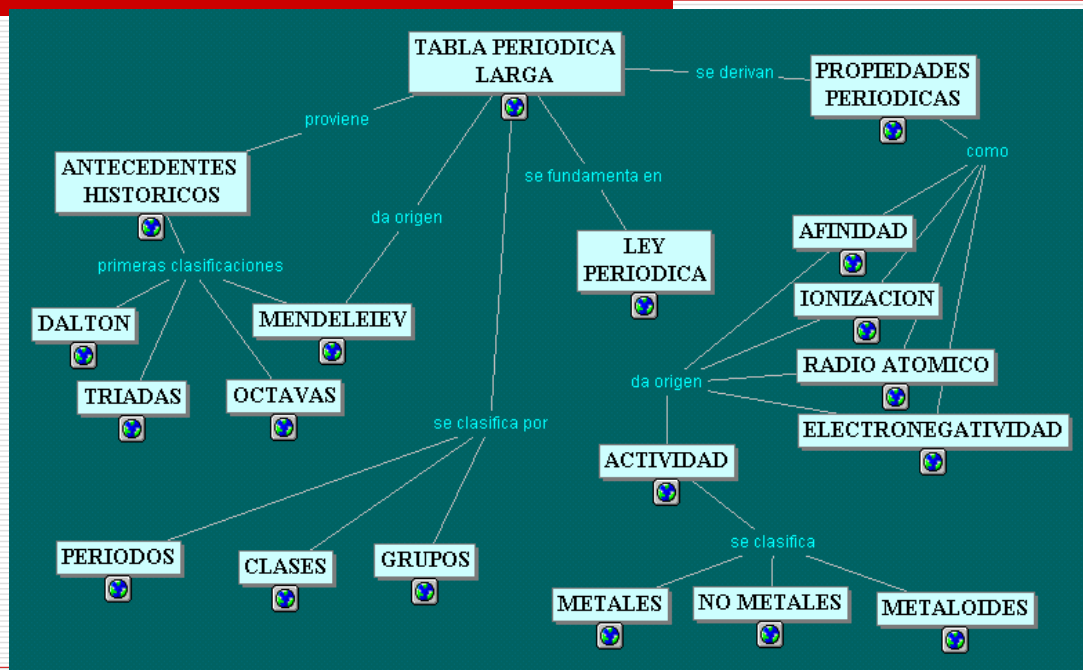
TABLA PERIODICA LARGA

se derivan

PROPIEDADES PERIODICAS

proviene

ANTECEDENTES HISTORICOS

da origen

se fundamenta en

como

primeras clasificaciones

LEY PERIODICA

AFINIDAD

DALTON

MENDELEIEV

IONIZACION

TRIADAS

OCTAVAS

da origen

RADIO ATOMICO

se clasifica por

ELECTRONEGATIVIDAD

ACTIVIDAD

se clasifica

PERIODOS

CLASES

GRUPOS

METALES

NO METALES

METALOIDES